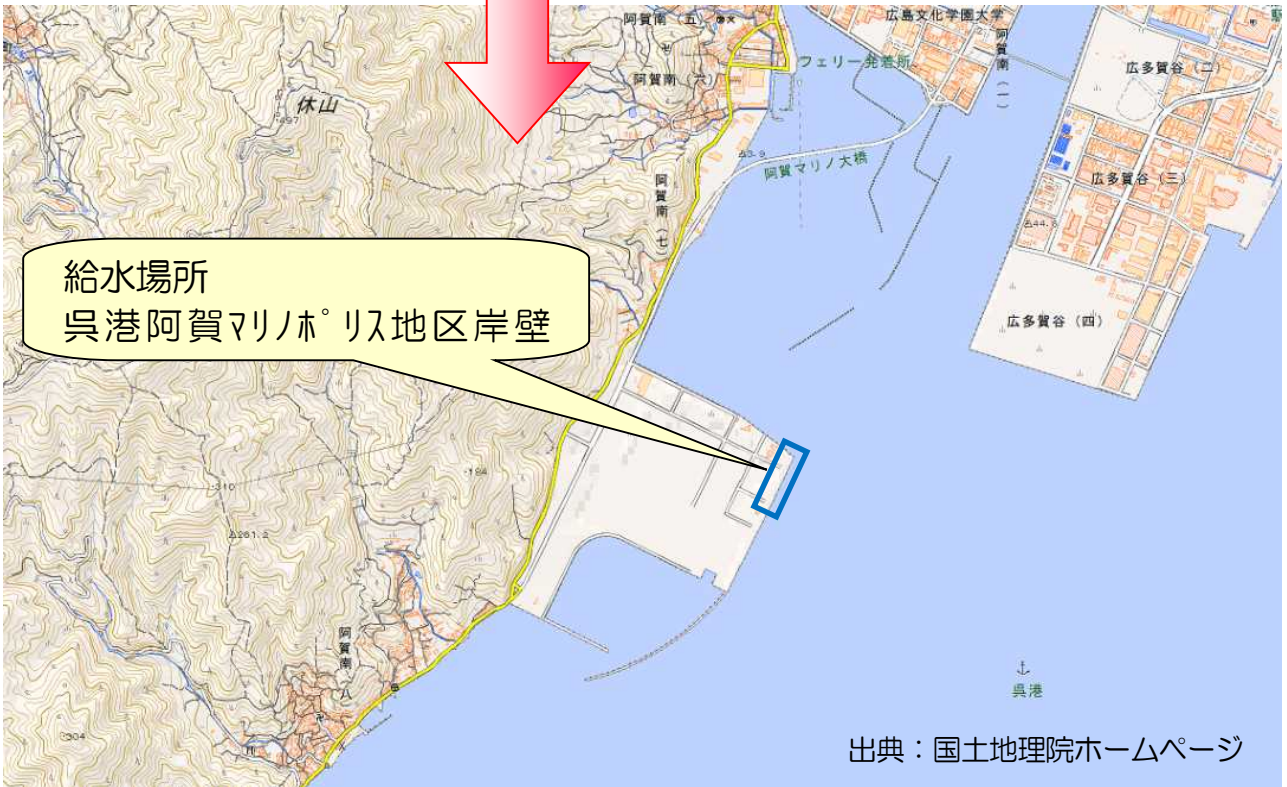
阿賀南（五）

広島文化学園大学

阿賀南（二）

フェリー発着所

阿賀南（六）

広多賀谷（二）

休山

497

43.9

阿賀マリノ大橋

阿賀南（七）

広多賀谷（三）

44.8

給水場所
呉港阿賀マリノポリス地区岸壁

広多賀谷（四）

310

184

261.2

阿賀南（八）

呉港

304

出典：国土地理院ホームページ